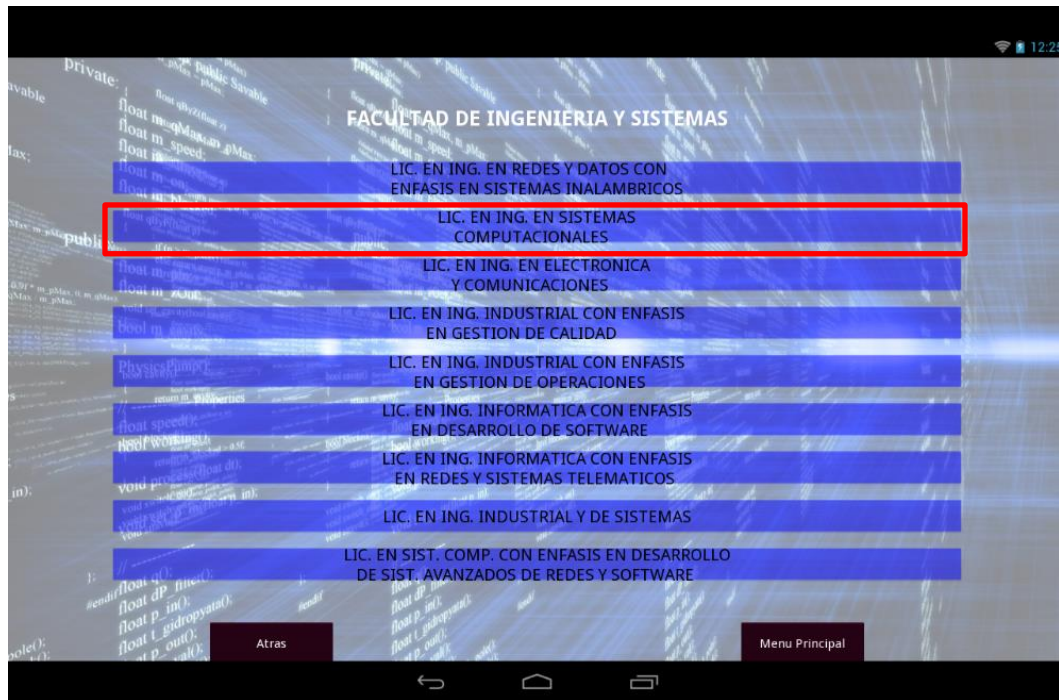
12:2

FACULTAD DE INGENIERIA Y SISTEMAS

LIC. EN ING. EN REDES Y DATOS CON ENFASIS EN SISTEMAS INALAMBRICOS

LIC. EN ING. EN SISTEMAS COMPUTACIONALES

LIC. EN ING. EN ELECTRONICA Y COMUNICACIONES

LIC. EN ING. INDUSTRIAL CON ENFASIS EN GESTION DE CALIDAD

LIC. EN ING. INDUSTRIAL CON ENFASIS EN GESTION DE OPERACIONES

LIC. EN ING. INFORMATICA CON ENFASIS EN DESARROLLO DE SOFTWARE

LIC. EN ING. INFORMATICA CON ENFASIS EN REDES Y SISTEMAS TELEMATICOS

LIC. EN ING. INDUSTRIAL Y DE SISTEMAS

LIC. EN SIST. COMP. CON ENFASIS EN DESARROLLO DE SIST. AVANZADOS DE REDES Y SOFTWARE

Atras

Menu Principal